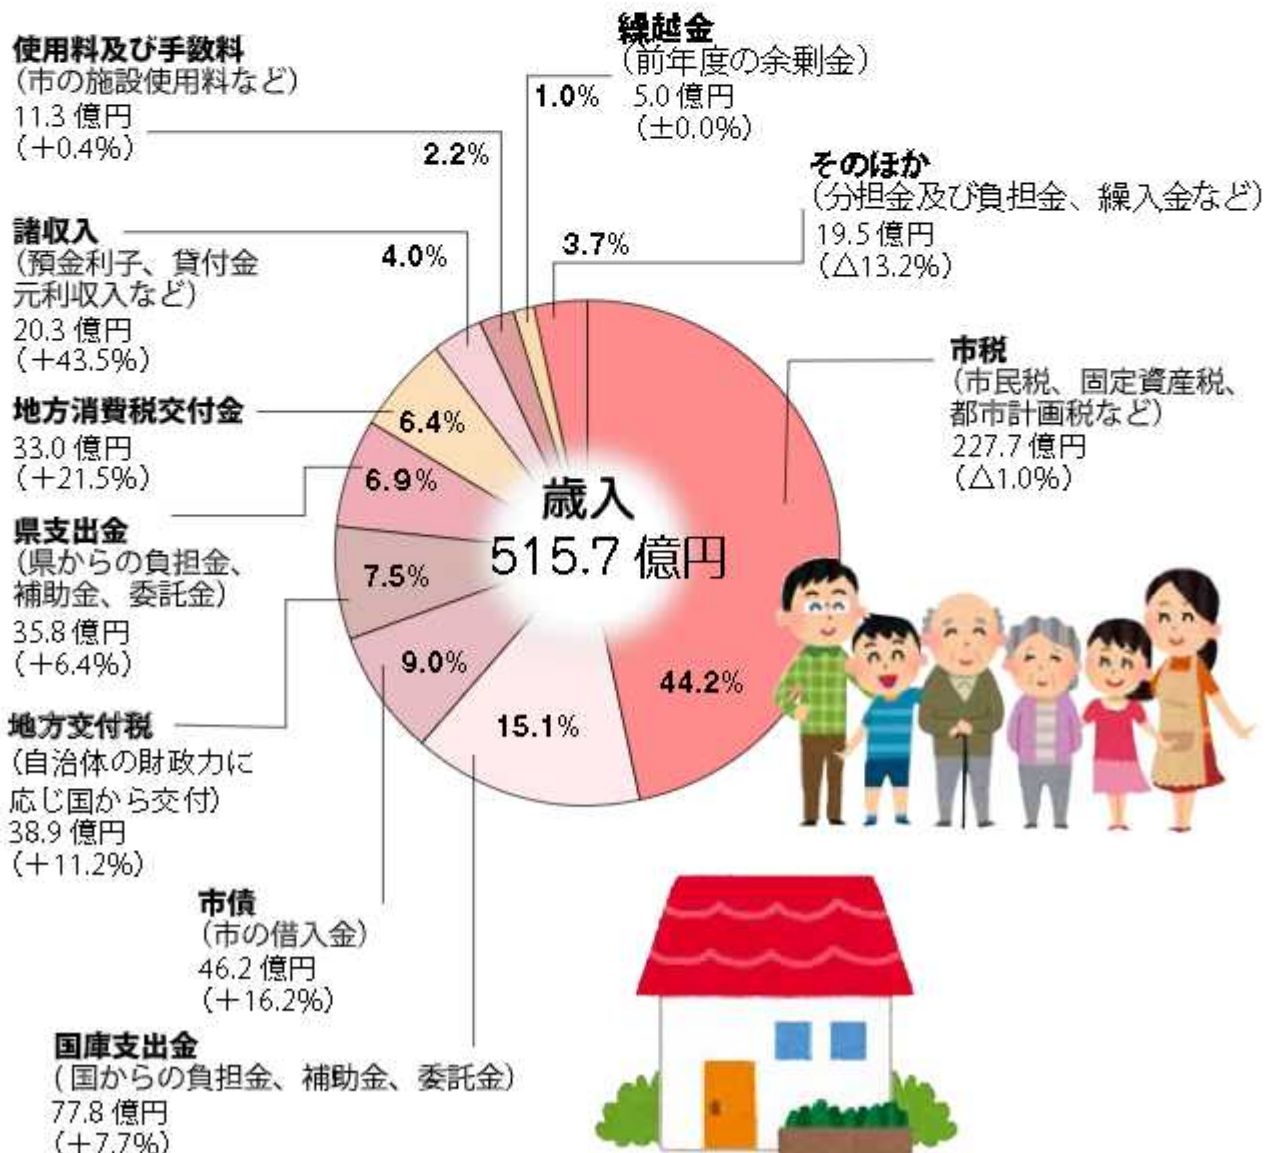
使用料及び手数料
（市の施設使用料など）
11.3 億円
（＋0.4%）

繰越金
（前年度の余剰金）
5.0 億円
（±0.0%）

1.0%

2.2%

そのほか
（分担金及び負担金、繰入金など）
19.5 億円
（△13.2%）

諸収入
（預金利子、貸付金元利収入など）
20.3 億円
（＋43.5%）

4.0%

3.7%

市税
（市民税、固定資産税、都市計画税など）
227.7 億円
（△1.0%）

地方消費税交付金
33.0 億円
（＋21.5%）

6.4%

6.9%

歳入
515.7 億円

県支出金
（県からの負担金、補助金、委託金）
35.8 億円
（＋6.4%）

7.5%

9.0%

44.2%

15.1%

地方交付税
（自治体の財政力に応じ国から交付）
38.9 億円
（＋11.2%）

市債
（市の借入金）
46.2 億円
（＋16.2%）

国庫支出金
（国からの負担金、補助金、委託金）
77.8 億円
（＋7.7%）